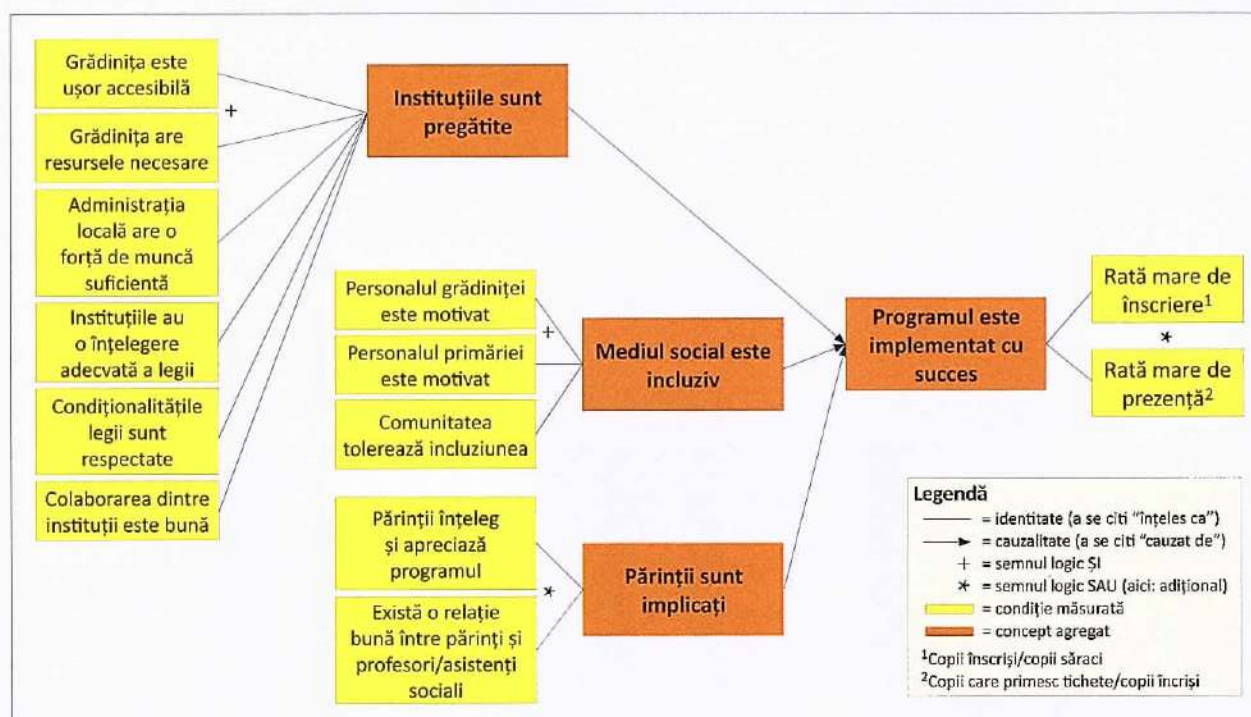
Grădinița este ușor accesibilă

+

Grădinița are resursele necesare

Administrația locală are o forță de muncă suficientă

Instituțiile au o înțelegere adecvată a legii

Condiționalitățile legii sunt respectate

Colaborarea dintre instituții este bună

Instituțiile sunt pregătite

Personalul grădiniței este motivat

+

Personalul primăriei este motivat

Comunitatea tolerează incluziunea

Mediul social este incluziv

Părinții înțeleg și apreciază programul

*

Există o relație bună între părinți și profesori/asistenți sociali

Părinții sunt implicați

Programul este implementat cu succes

Rată mare de înscriere$^1$

*

Rată mare de prezență$^2$

Legendă
—— = identitate (a se citi "înțeles ca")
→ = cauzalitate (a se citi "cauzat de")
+ = semnul logic ȘI
* = semnul logic SAU (aici: adițional)
= condiție măsurată
= concept agregat

$^1$Copii înscriși/copii săraci
$^2$Copii care primesc tichete/copii încriși